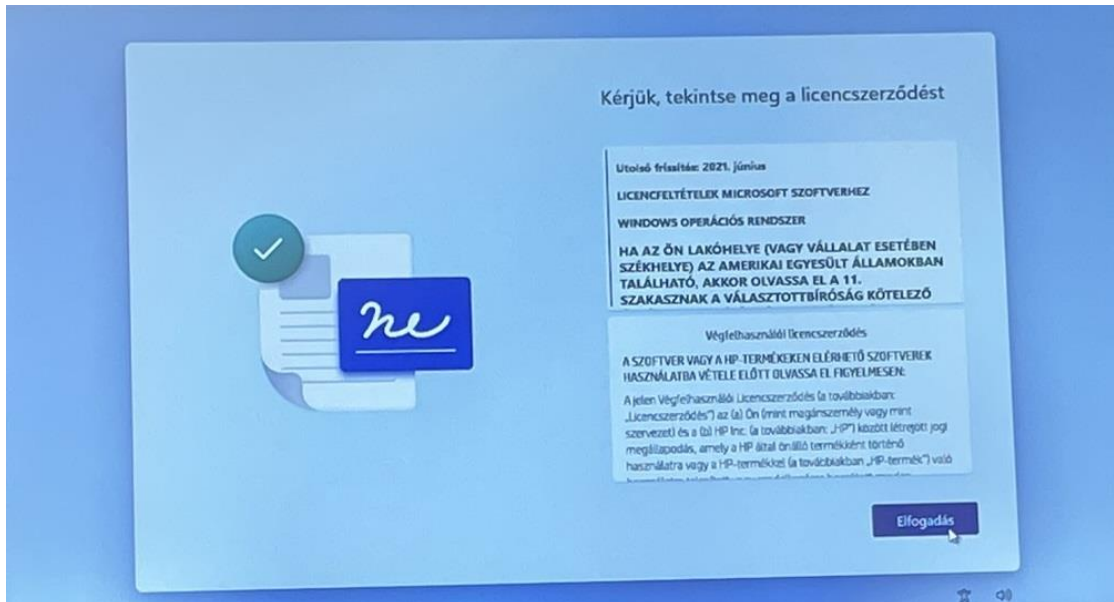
Kérjük, tekintse meg a licencszerződést

Utolsó frissítés: 2021. június

LICENCFELTÉTELEK MICROSOFT SZOFTVERHEZ

WINDOWS OPERÁCIÓS RENDSZER

HA AZ ÖN LAKÓHELYE (VAGY VÁLLALAT ESETÉBEN SZÉKHELYE) AZ AMERIKAI EGYESÜLT ÁLLAMOKBAN TALÁLHATÓ, AKKOR OLVASSA EL A 11. SZAKASZNAK A VÁLASZTOTTBÍRÓSÁG KÖTELEZŐ

Végfelhasználói licencszerződés

A SZOFTVER VAGY A HP-TERMÉKEKEN ELÉRHETŐ SZOFTVEREK HASZNÁLATBA VÉTELE ELŐTT OLVASSA EL FIGYELMESEN:

A jelen Végfelhasználói Licencszerződés (a továbbiakban: „Licencszerződés") az (a) Ön (mint magánszemély vagy mint szervezet) és a (b) HP Inc. (a továbbiakban: „HP") között létrejött jogi megállapodás, amely a HP által önálló termékként történő használatra vagy a HP-termékkel (a továbbiakban „HP-termék") való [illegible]

Elfogadás